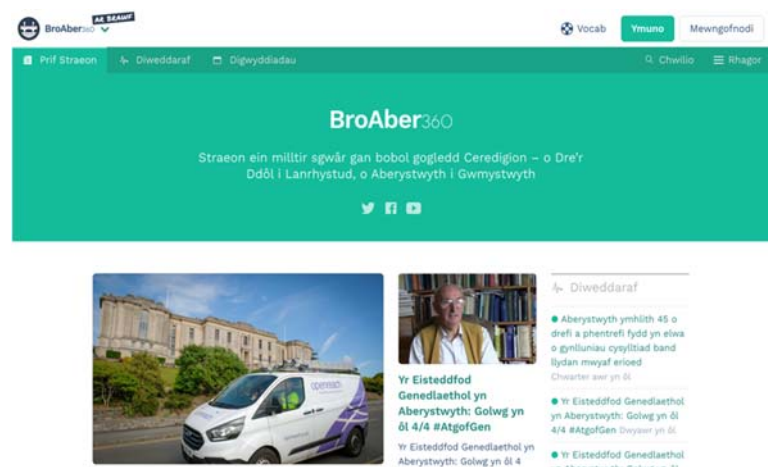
BroAber360 AR BRAWF

Vocab Ymuno Mewngofnodi

Prif Straeon Diweddaraf Digwyddiadau

Chwilio Rhagor

BroAber360

Straeon ein milltir sgwâr gan bobol gogledd Ceredigion – o Dre'r Ddôl i Lanrhystud, o Aberystwyth i Gwmystwyth

openreach

Yr Eisteddfod Genedlaethol yn Aberystwyth: Golwg yn ôl 4/4 #AtgofGen

Yr Eisteddfod Genedlaethol yn Aberystwyth: Golwg yn ôl 4

Diweddaraf

Aberystwyth ymhlith 45 o drefi a phentrefi fydd yn elwa o gynlluniau cysylltiad band llydan mwyaf erioed Chwarter awr yn ôl

Yr Eisteddfod Genedlaethol yn Aberystwyth: Golwg yn ôl 4/4 #AtgofGen Dwyawr yn ôl

Yr Eisteddfod Genedlaethol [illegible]